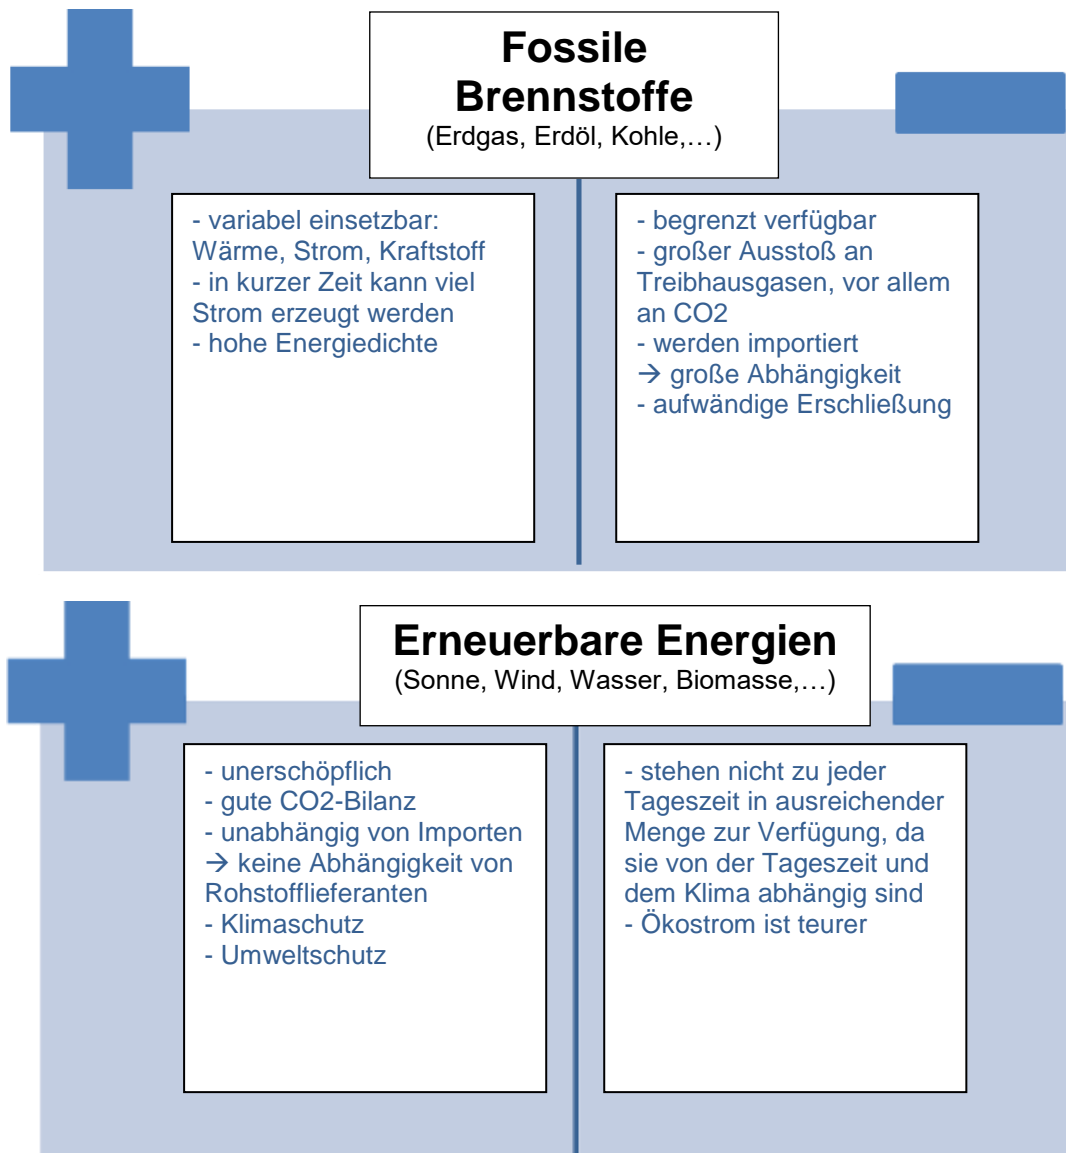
**Fossile Brennstoffe**
(Erdgas, Erdöl, Kohle,…)

- variabel einsetzbar: Wärme, Strom, Kraftstoff
- in kurzer Zeit kann viel Strom erzeugt werden
- hohe Energiedichte

- begrenzt verfügbar
- großer Ausstoß an Treibhausgasen, vor allem an CO2
- werden importiert
→ große Abhängigkeit
- aufwändige Erschließung

**Erneuerbare Energien**
(Sonne, Wind, Wasser, Biomasse,…)

- unerschöpflich
- gute CO2-Bilanz
- unabhängig von Importen
→ keine Abhängigkeit von Rohstofflieferanten
- Klimaschutz
- Umweltschutz

- stehen nicht zu jeder Tageszeit in ausreichender Menge zur Verfügung, da sie von der Tageszeit und dem Klima abhängig sind
- Ökostrom ist teurer